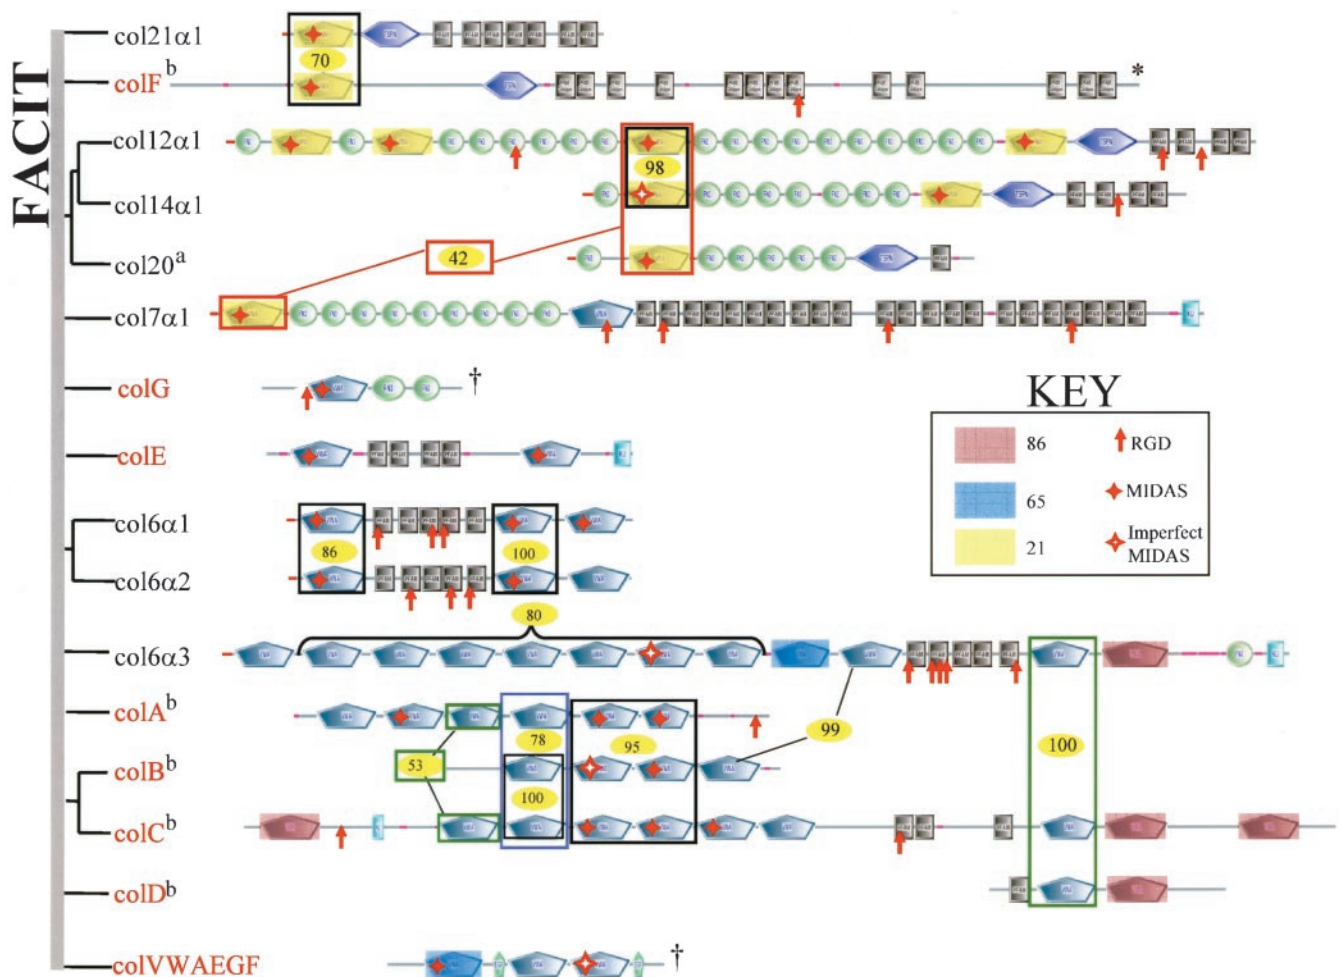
FACIT

col21α1
colF$^b$
col12α1
col14α1
col20$^a$
col7α1
colG
colE
col6α1
col6α2
col6α3
colA$^b$
colB$^b$
colC$^b$
colD$^b$
colVWAEGF

70
98
42
86
100
80
78
95
53
100
99
100

*
†
†

KEY
86
65
21
RGD
MIDAS
Imperfect MIDAS